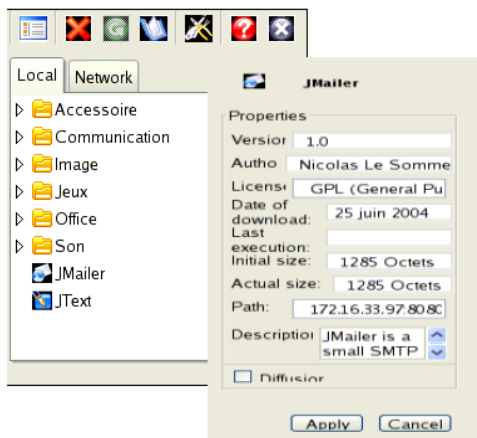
Local
Network
Accessoire
Communication
Image
Jeux
Office
Son
JMailer
JText

JMailer
Properties
Versior 1.0
Autho Nicolas Le Somme
Licens GPL (General Pu
Date of download: 25 juin 2004
Last execution:
Initial size: 1285 Octets
Actual size: 1285 Octets
Path: 172.16.33.97:808C
Descriptio JMailer is a small SMTP
Diffusior
Apply
Cancel